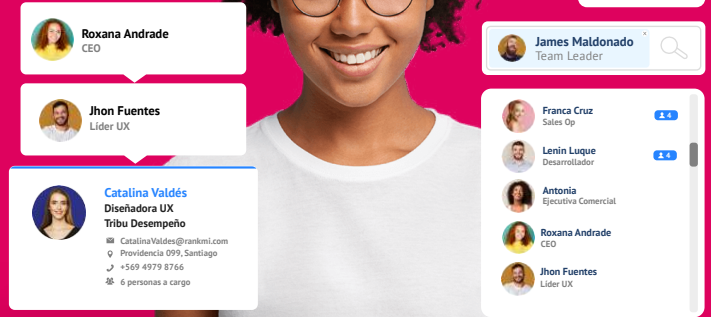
Roxana Andrade
CEO

Jhon Fuentes
Líder UX

Catalina Valdés
Diseñadora UX
Tribu Desempeño
CatalinaValdes@rankmi.com
Providencia 099, Santiago
+569 4979 8766
6 personas a cargo

James Maldonado
Team Leader
×

Franca Cruz
Sales Op
4

Lenin Luque
Desarrollador
4

Antonia
Ejecutiva Comercial

Roxana Andrade
CEO

Jhon Fuentes
Líder UX